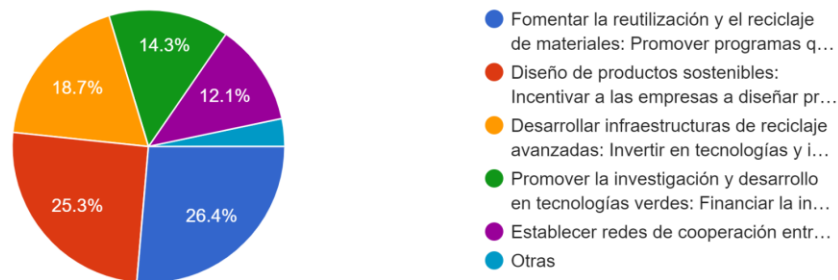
14.3%
18.7%
12.1%
25.3%
26.4%

Fomentar la reutilización y el reciclaje de materiales: Promover programas q…
Diseño de productos sostenibles: Incentivar a las empresas a diseñar pr…
Desarrollar infraestructuras de reciclaje avanzadas: Invertir en tecnologías y i…
Promover la investigación y desarrollo en tecnologías verdes: Financiar la in…
Establecer redes de cooperación entr…
Otras